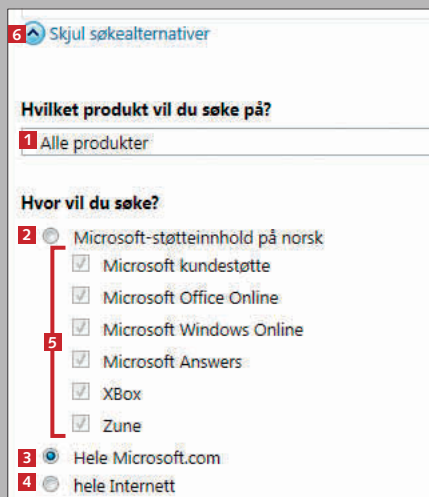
6 Skjul søkealternativer

Hvilket produkt vil du søke på?

1 Alle produkter

Hvor vil du søke?

2 Microsoft-støtteinnhold på norsk

Microsoft kundestøtte

Microsoft Office Online

Microsoft Windows Online

5 Microsoft Answers

XBox

Zune

3 Hele Microsoft.com

4 hele Internett